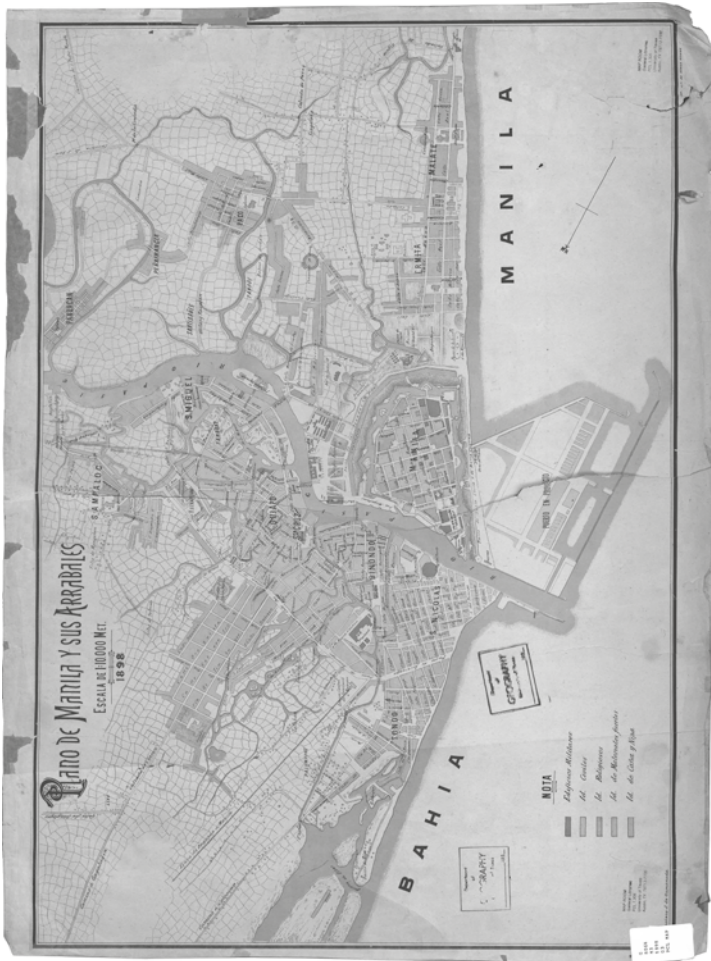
Plano de Manila y sus Arrabales
Escala de 1:10000 Met.
1898

BAHIA

MANILA

NOTA
Edificios Militares
Id. Civiles
Id. Religiosos
Id. de Militares particulares
Id. de Caña y Nipa

MALATE
ERMITA
MANILA
BINONDO
TONDO
SAN MIGUEL
SAMPALOC
QUIAPO
SANTA CRUZ
PANDACAN
PACO
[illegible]

Department of GEOGRAPHY

Department of GEOGRAPHY